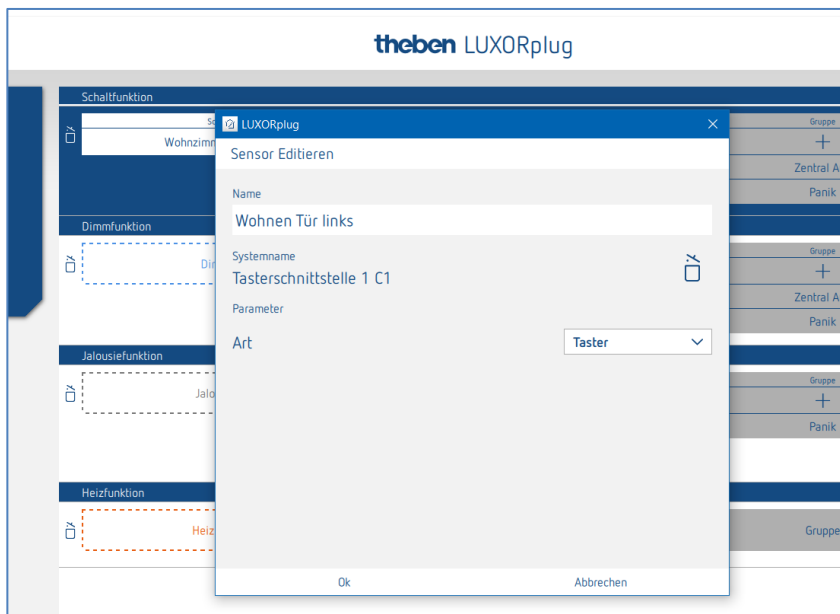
theben LUXORplug

Schaltfunktion

Sc

Wohnzimm

Gruppe

+

Zentral A

Panik

Dimmfunktion

Dim

Gruppe

+

Zentral A

Panik

Jalousiefunktion

Jalo

Gruppe

+

Panik

Heizfunktion

Heiz

Gruppe

LUXORplug

×

Sensor Editieren

Name

Wohnen Tür links

Systemname

Tasterschnittstelle 1 C1

Parameter

Art

Taster

Ok

Abbrechen